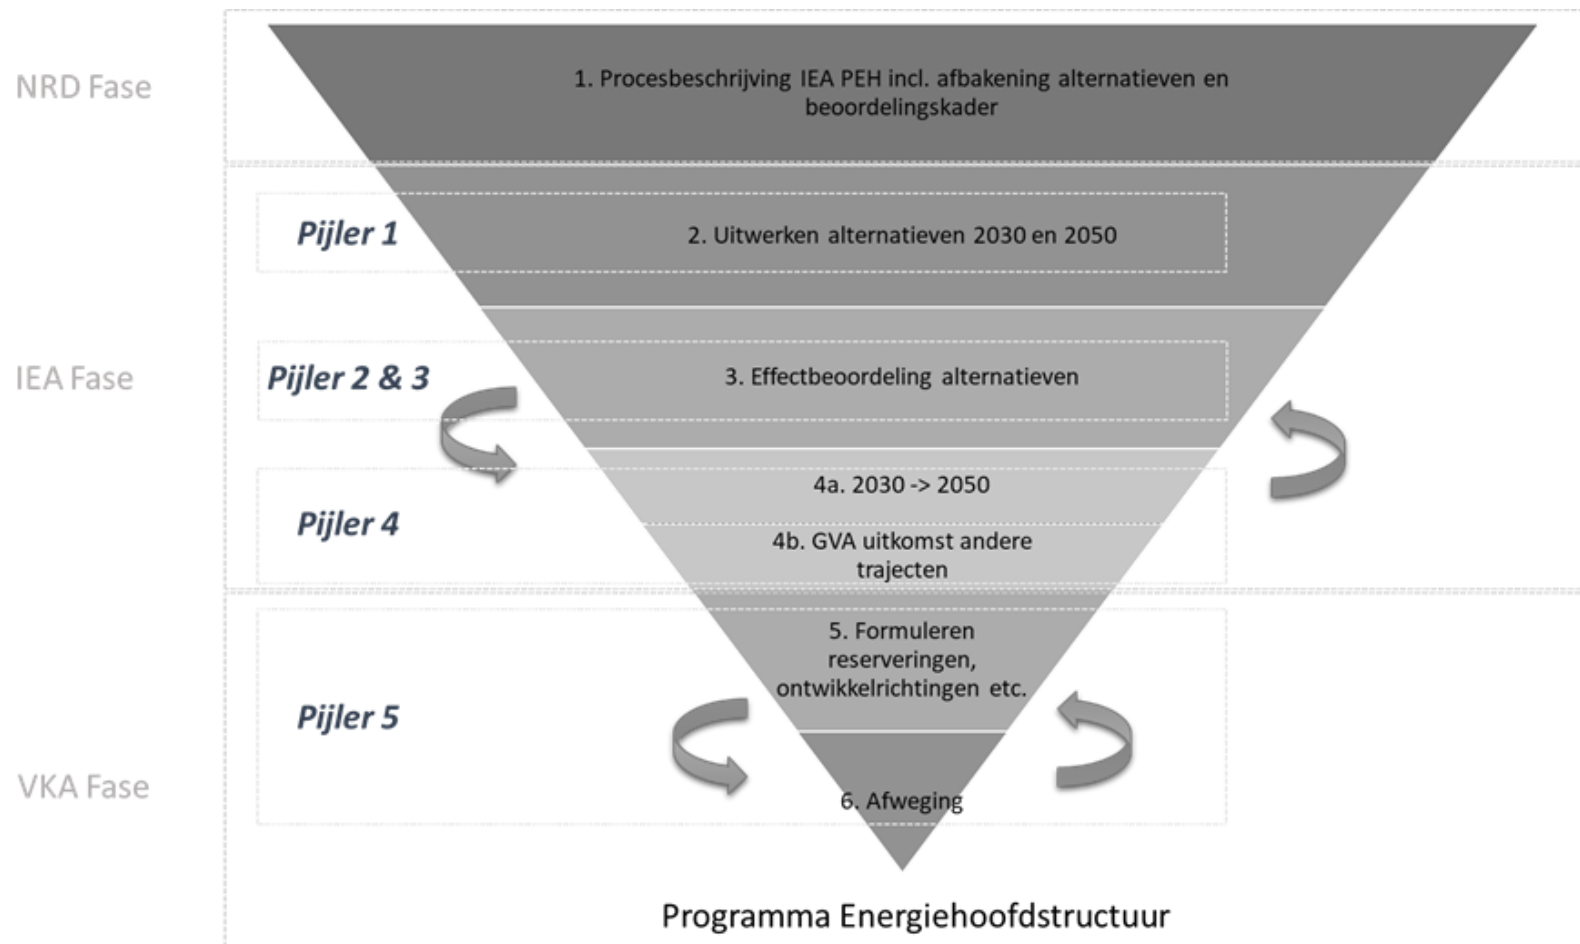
NRD Fase

1. Procesbeschrijving IEA PEH incl. afbakening alternatieven en beoordelingskader

Pijler 1

2. Uitwerken alternatieven 2030 en 2050

IEA Fase

Pijler 2 & 3

3. Effectbeoordeling alternatieven

Pijler 4

4a. 2030 -> 2050

4b. GVA uitkomst andere trajecten

Pijler 5

5. Formuleren reserveringen, ontwikkelrichtingen etc.

VKA Fase

6. Afweging

Programma Energiehoofdstructuur